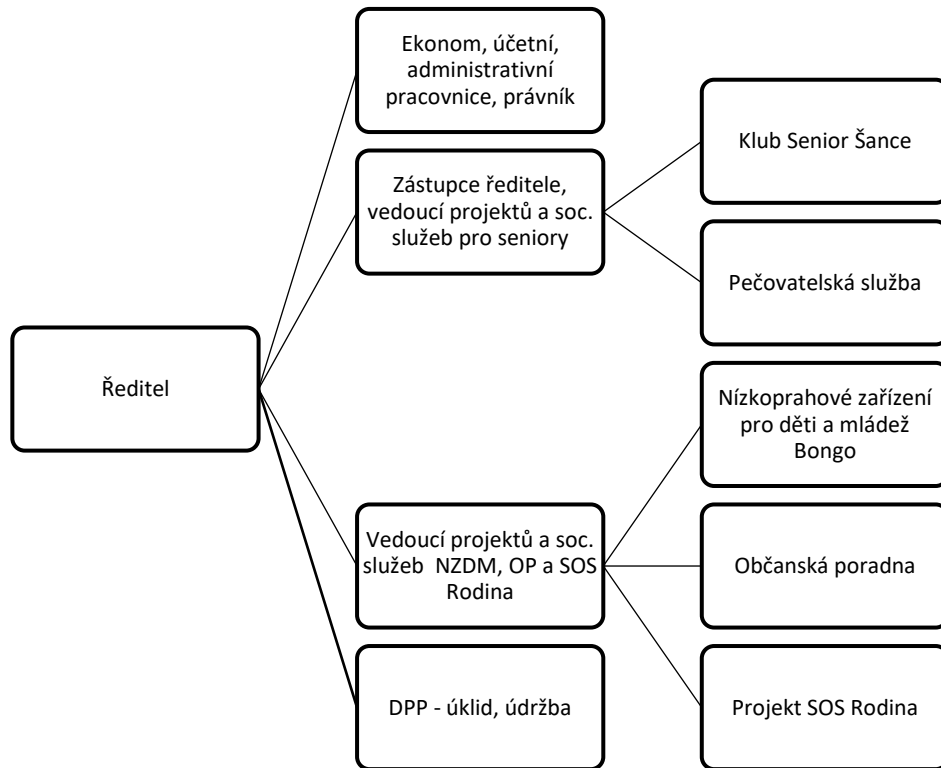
Ředitel

Ekonom, účetní, administrativní pracovnice, právník

Zástupce ředitele, vedoucí projektů a soc. služeb pro seniory

Klub Senior Šance

Pečovatelská služba

Vedoucí projektů a soc. služeb NZDM, OP a SOS Rodina

Nízkoprahové zařízení pro děti a mládež Bongo

Občanská poradna

Projekt SOS Rodina

DPP - úklid, údržba